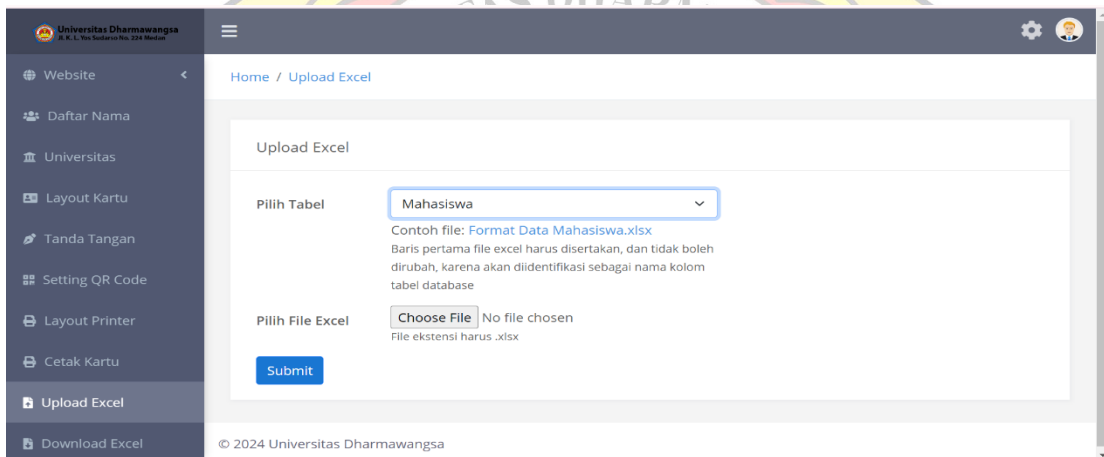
Universitas Dharmawangsa
Jl. K. L. Yos Sudarso No. 224 Medan

Website

Daftar Nama

Universitas

Layout Kartu

Tanda Tangan

Setting QR Code

Layout Printer

Cetak Kartu

Upload Excel

Download Excel

Home / Upload Excel

Upload Excel

Pilih Tabel

Mahasiswa

Contoh file: Format Data Mahasiswa.xlsx

Baris pertama file excel harus disertakan, dan tidak boleh dirubah, karena akan diidentifikasi sebagai nama kolom tabel database

Pilih File Excel

Choose File No file chosen

File ekstensi harus .xlsx

Submit

© 2024 Universitas Dharmawangsa